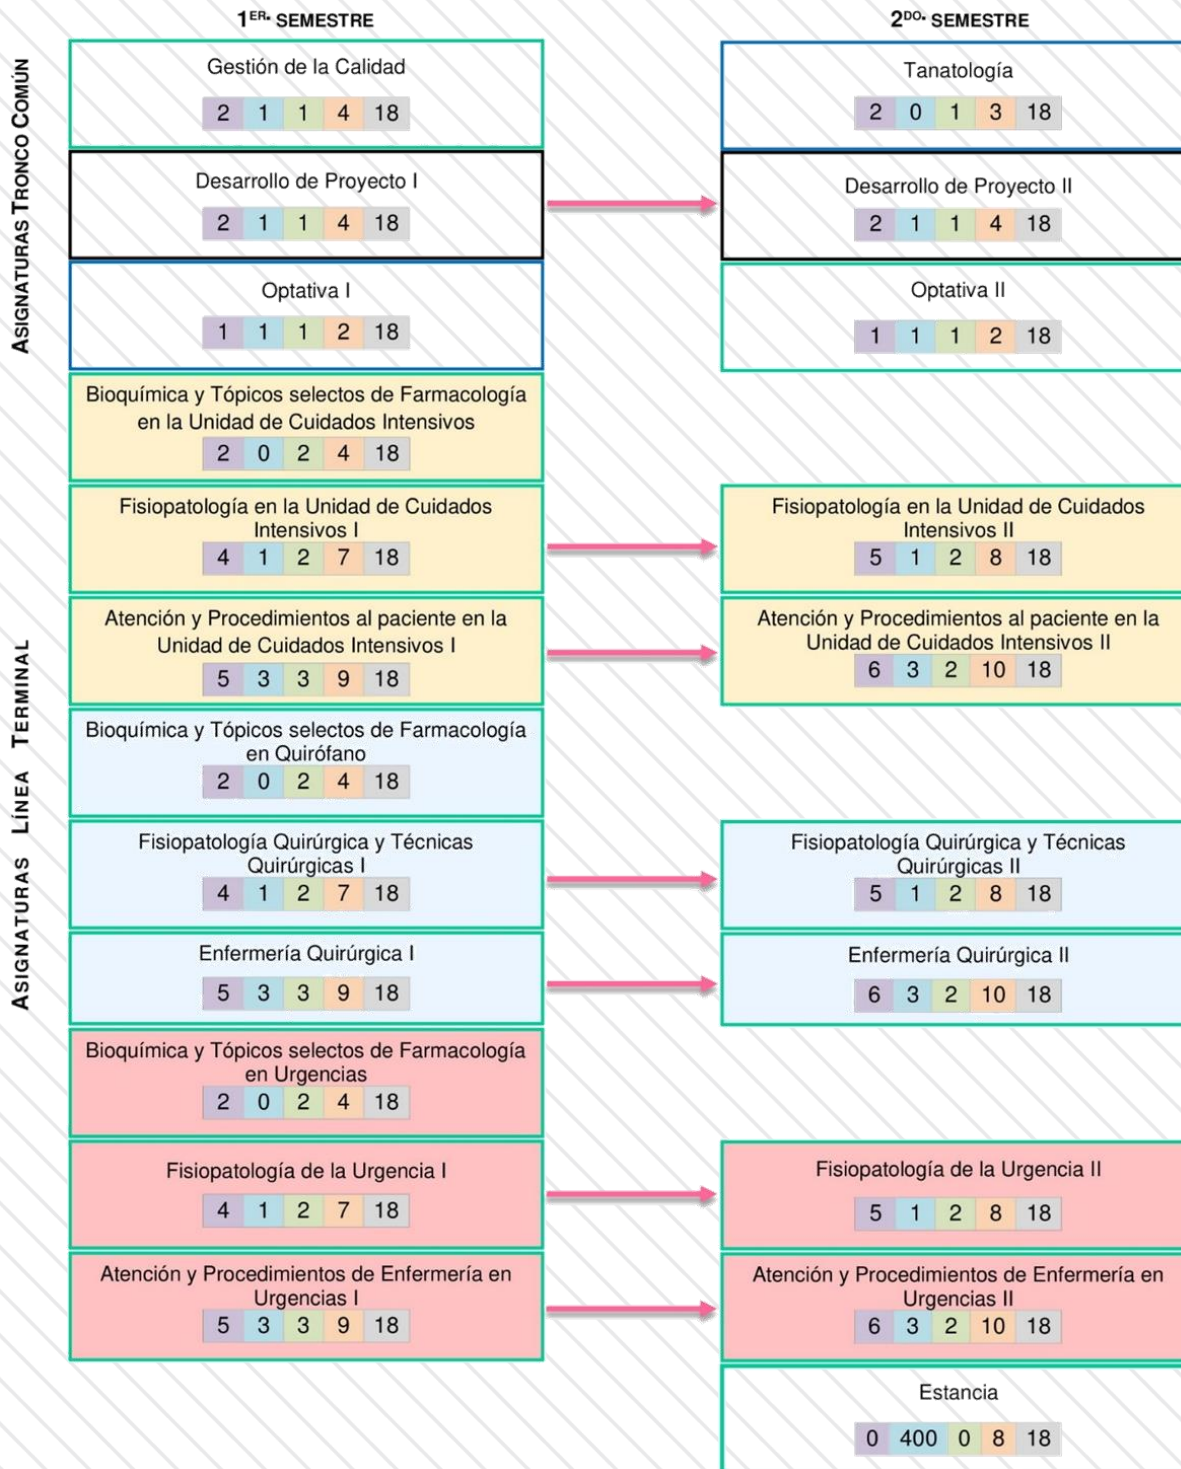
1$^{ER.}$ SEMESTRE

2$^{DO.}$ SEMESTRE

ASIGNATURAS TRONCO COMÚN

Gestión de la Calidad
2 1 1 4 18

Tanatología
2 0 1 3 18

Desarrollo de Proyecto I
2 1 1 4 18

Desarrollo de Proyecto II
2 1 1 4 18

Optativa I
1 1 1 2 18

Optativa II
1 1 1 2 18

ASIGNATURAS LÍNEA TERMINAL

Bioquímica y Tópicos selectos de Farmacología en la Unidad de Cuidados Intensivos
2 0 2 4 18

Fisiopatología en la Unidad de Cuidados Intensivos I
4 1 2 7 18

Fisiopatología en la Unidad de Cuidados Intensivos II
5 1 2 8 18

Atención y Procedimientos al paciente en la Unidad de Cuidados Intensivos I
5 3 3 9 18

Atención y Procedimientos al paciente en la Unidad de Cuidados Intensivos II
6 3 2 10 18

Bioquímica y Tópicos selectos de Farmacología en Quirófano
2 0 2 4 18

Fisiopatología Quirúrgica y Técnicas Quirúrgicas I
4 1 2 7 18

Fisiopatología Quirúrgica y Técnicas Quirúrgicas II
5 1 2 8 18

Enfermería Quirúrgica I
5 3 3 9 18

Enfermería Quirúrgica II
6 3 2 10 18

Bioquímica y Tópicos selectos de Farmacología en Urgencias
2 0 2 4 18

Fisiopatología de la Urgencia I
4 1 2 7 18

Fisiopatología de la Urgencia II
5 1 2 8 18

Atención y Procedimientos de Enfermería en Urgencias I
5 3 3 9 18

Atención y Procedimientos de Enfermería en Urgencias II
6 3 2 10 18

Estancia
0 400 0 8 18